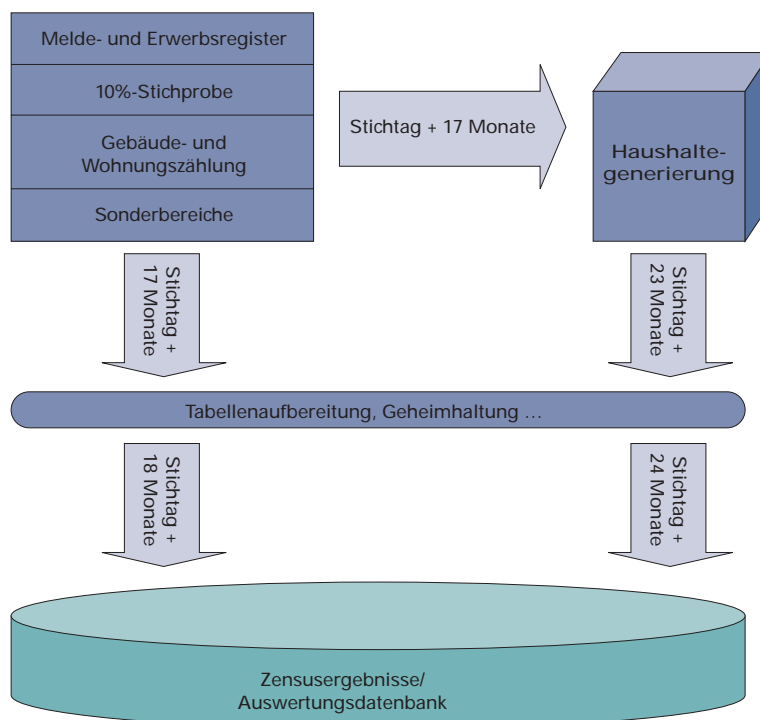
Melde- und Erwerbsregister

10%-Stichprobe

Gebäude- und Wohnungszählung

Sonderbereiche

Stichtag + 17 Monate

Haushaltegenerierung

Stichtag + 17 Monate

Stichtag + 23 Monate

Tabellenaufbereitung, Geheimhaltung …

Stichtag + 18 Monate

Stichtag + 24 Monate

Zensusergebnisse/ Auswertungsdatenbank